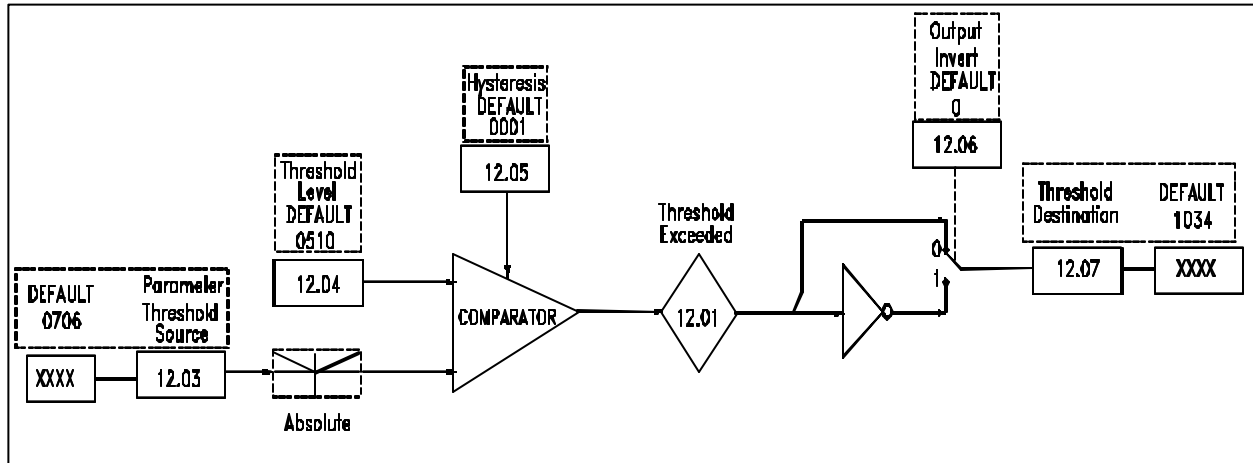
Output Invert DEFAULT 0

12.06

Hysteresis DEFAULT 0001

12.05

Threshold Level DEFAULT 0510

12.04

Threshold Destination

DEFAULT 1034

Threshold Exceeded

0

1

12.07

XXXX

DEFAULT 0706

Parameter Threshold Source

COMPARATOR

12.01

XXXX

12.03

Absolute